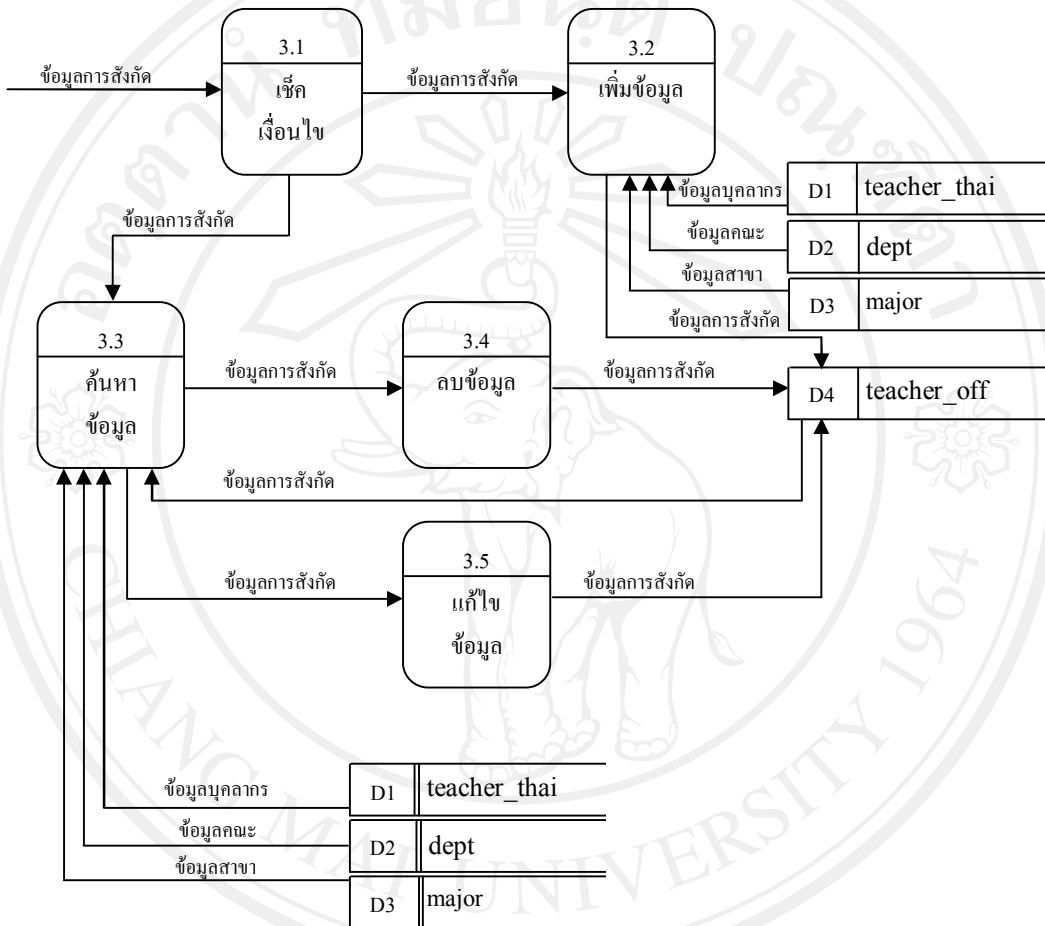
ข้อมูลการสังกัด

3.1
เช็ค
เงื่อนไข

ข้อมูลการสังกัด

3.2
เพิ่มข้อมูล

ข้อมูลบุคลากร
D1 teacher_thai
ข้อมูลคณะ
D2 dept
ข้อมูลสาขา
D3 major
ข้อมูลการสังกัด

ข้อมูลการสังกัด

3.3
ค้นหา
ข้อมูล

ข้อมูลการสังกัด

3.4
ลบข้อมูล

ข้อมูลการสังกัด

D4 teacher_off

ข้อมูลการสังกัด

ข้อมูลการสังกัด

3.5
แก้ไข
ข้อมูล

ข้อมูลการสังกัด

ข้อมูลบุคลากร
D1 teacher_thai
ข้อมูลคณะ
D2 dept
ข้อมูลสาขา
D3 major